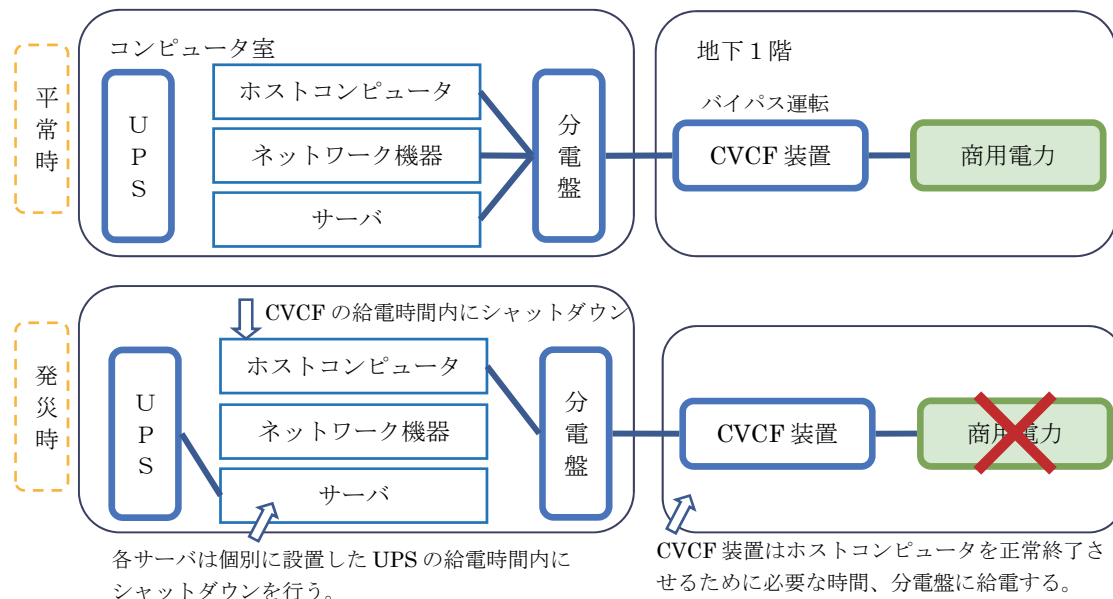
平常時

コンピュータ室

UPS

ホストコンピュータ

ネットワーク機器

サーバ

分電盤

地下１階

バイパス運転

CVCF 装置

商用電力

発災時

CVCF の給電時間内にシャットダウン

UPS

ホストコンピュータ

ネットワーク機器

サーバ

分電盤

CVCF 装置

商用電力

各サーバは個別に設置した UPS の給電時間内にシャットダウンを行う。

CVCF 装置はホストコンピュータを正常終了させるために必要な時間、分電盤に給電する。